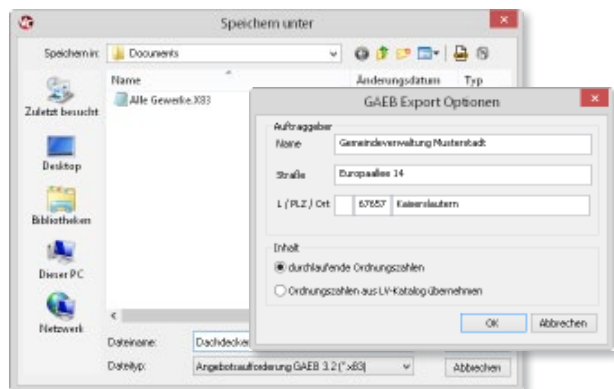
Speichern unter

Speichern in: Documents

Name

Änderungsdatum

Typ

Alle Gewerke.X83

Zuletzt besucht

Desktop

Bibliotheken

Dieser PC

Netzwerk

Dateiname: Dachdecker

Dateityp: Angebotsaufforderung GAEB 3.2 (*.x83)

Abbrechen

GAEB Export Optionen

Auftraggeber

Name Gemeindeverwaltung Musterstadt

Straße Europaallee 14

L / PLZ / Ort 67657 Kaiserslautern

Inhalt

durchlaufende Ordnungszahlen

Ordnungszahlen aus LV-Katalog übernehmen

OK

Abbrechen